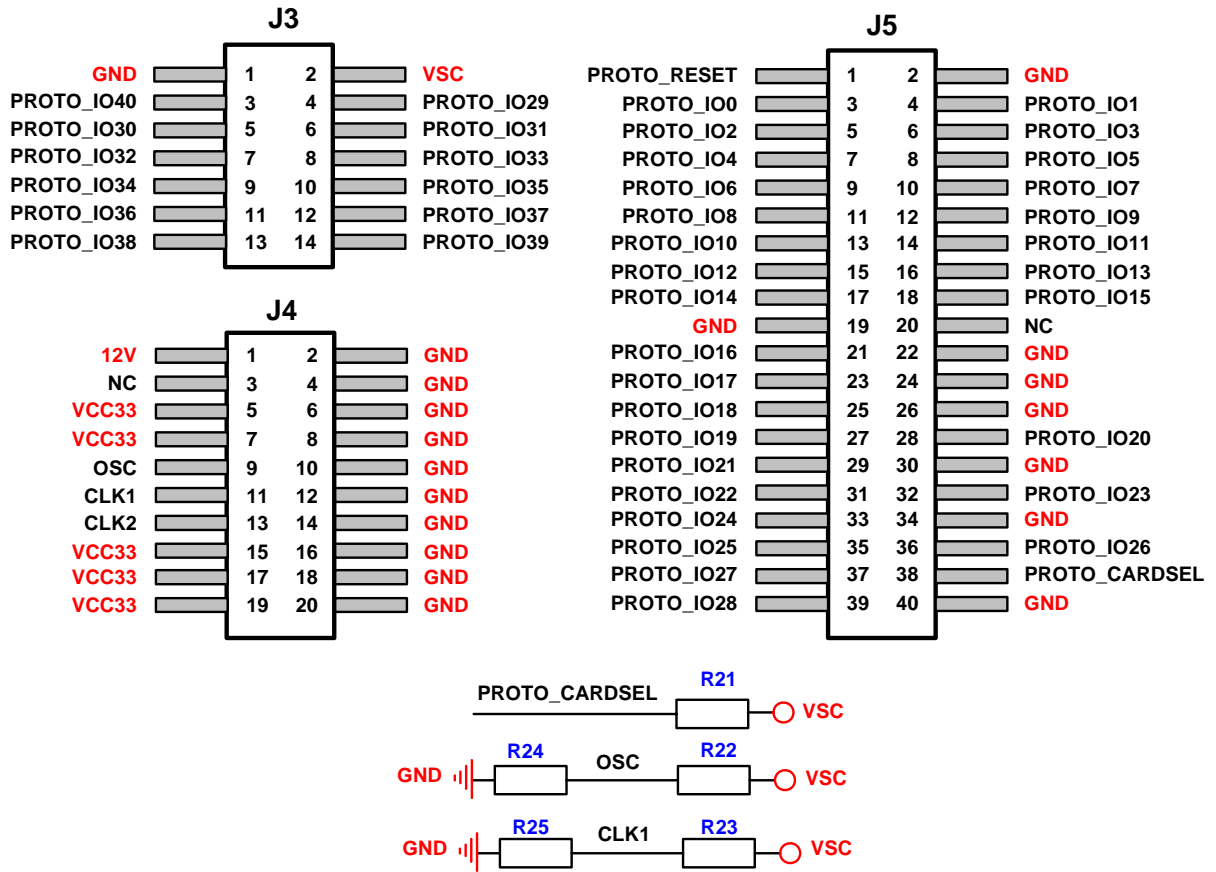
J3

GND 1 2 VSC
PROTO_IO40 3 4 PROTO_IO29
PROTO_IO30 5 6 PROTO_IO31
PROTO_IO32 7 8 PROTO_IO33
PROTO_IO34 9 10 PROTO_IO35
PROTO_IO36 11 12 PROTO_IO37
PROTO_IO38 13 14 PROTO_IO39

J4

12V 1 2 GND
NC 3 4 GND
VCC33 5 6 GND
VCC33 7 8 GND
OSC 9 10 GND
CLK1 11 12 GND
CLK2 13 14 GND
VCC33 15 16 GND
VCC33 17 18 GND
VCC33 19 20 GND

J5

PROTO_RESET 1 2 GND
PROTO_IO0 3 4 PROTO_IO1
PROTO_IO2 5 6 PROTO_IO3
PROTO_IO4 7 8 PROTO_IO5
PROTO_IO6 9 10 PROTO_IO7
PROTO_IO8 11 12 PROTO_IO9
PROTO_IO10 13 14 PROTO_IO11
PROTO_IO12 15 16 PROTO_IO13
PROTO_IO14 17 18 PROTO_IO15
GND 19 20 NC
PROTO_IO16 21 22 GND
PROTO_IO17 23 24 GND
PROTO_IO18 25 26 GND
PROTO_IO19 27 28 PROTO_IO20
PROTO_IO21 29 30 GND
PROTO_IO22 31 32 PROTO_IO23
PROTO_IO24 33 34 GND
PROTO_IO25 35 36 PROTO_IO26
PROTO_IO27 37 38 PROTO_CARDSEL
PROTO_IO28 39 40 GND

PROTO_CARDSEL R21 VSC
GND R24 OSC R22 VSC
GND R25 CLK1 R23 VSC